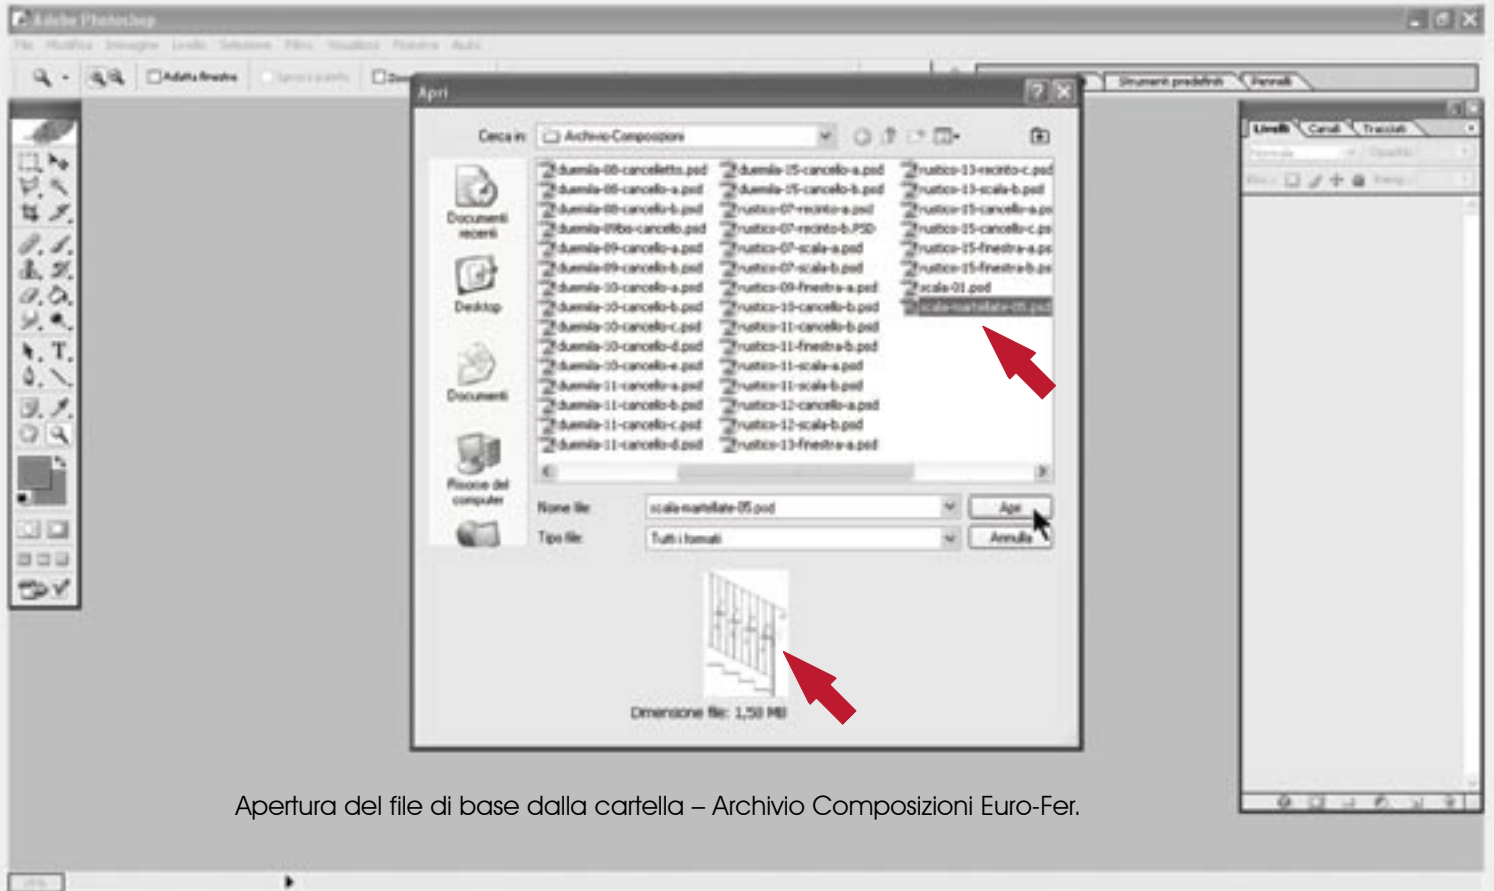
Adobe Photoshop

File Modifica Immagine Livelli Selezione Filtro Visualizza Finestra Aiuto

Adatta finestra

Strumenti predefiniti Pennelli

Livelli Canali Tracciati

Apri

Cerca in: Archivio-Composizioni

Documenti recenti

Desktop

Documenti

Risorse del computer

duemila-08-cancelletto.psd
duemila-08-cancello-a.psd
duemila-08-cancello-b.psd
duemila-09bis-cancello.psd
duemila-09-cancello-a.psd
duemila-09-cancello-b.psd
duemila-10-cancello-a.psd
duemila-10-cancello-b.psd
duemila-10-cancello-c.psd
duemila-10-cancello-d.psd
duemila-10-cancello-e.psd
duemila-11-cancello-a.psd
duemila-11-cancello-b.psd
duemila-11-cancello-c.psd
duemila-11-cancello-d.psd
duemila-15-cancello-a.psd
duemila-15-cancello-b.psd
rustico-07-recinto-a.psd
rustico-07-recinto-b.PSD
rustico-07-scala-a.psd
rustico-07-scala-b.psd
rustico-09-finestra-a.psd
rustico-10-cancello-b.psd
rustico-11-cancello-b.psd
rustico-11-finestra-b.psd
rustico-11-scala-a.psd
rustico-11-scala-b.psd
rustico-12-cancello-a.psd
rustico-12-scala-b.psd
rustico-13-finestra-a.psd
rustico-13-recinto-c.psd
rustico-13-scala-b.psd
rustico-15-cancello-a.ps
rustico-15-cancello-c.ps
rustico-15-finestra-a.ps
rustico-15-finestra-b.ps
scala-01.psd
scala-martellate-05.psd

Nome file: scala-martellate-05.psd
Apri
Tipo file: Tutti i formati
Annulla

Dimensione file: 1,58 MB

Apertura del file di base dalla cartella – Archivio Composizioni Euro-Fer.